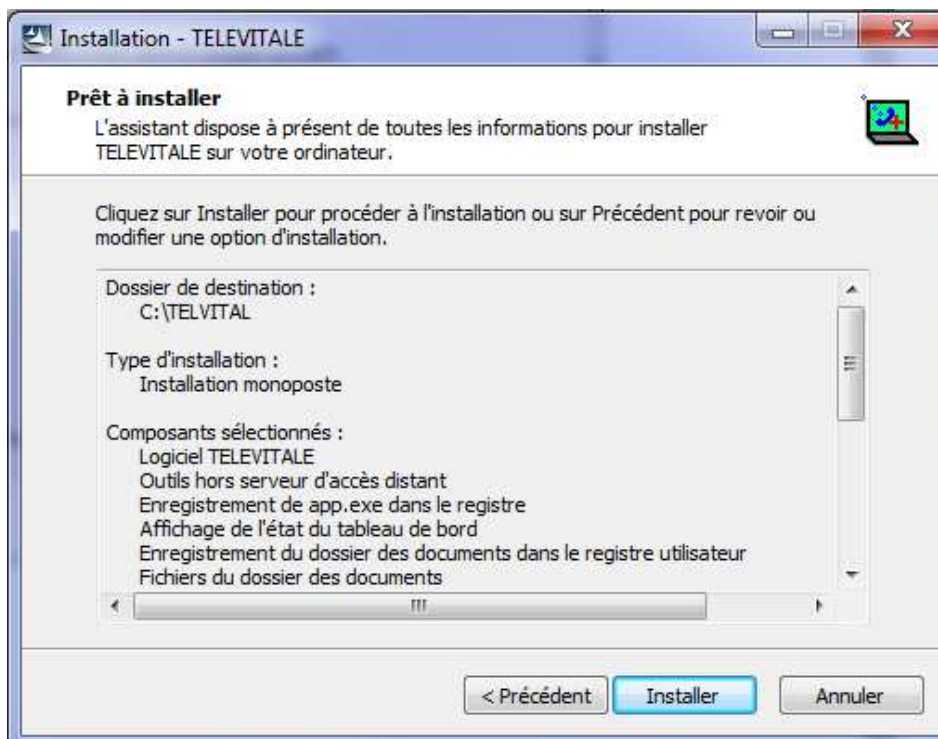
Installation - TELEVITALE

Prêt à installer
L'assistant dispose à présent de toutes les informations pour installer TELEVITALE sur votre ordinateur.

Cliquez sur Installer pour procéder à l'installation ou sur Précédent pour revoir ou modifier une option d'installation.

Dossier de destination :
C:\TELVITAL

Type d'installation :
Installation monoposte

Composants sélectionnés :
Logiciel TELEVITALE
Outils hors serveur d'accès distant
Enregistrement de app.exe dans le registre
Affichage de l'état du tableau de bord
Enregistrement du dossier des documents dans le registre utilisateur
Fichiers du dossier des documents

< Précédent
Installer
Annuler